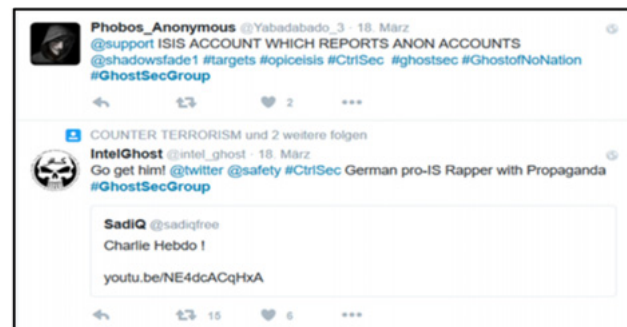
Phobos_Anonymous @Yabadabado_3 · 18. März
@support ISIS ACCOUNT WHICH REPORTS ANON ACCOUNTS @shadowsfade1 #targets #opiceisis #CtrlSec #ghostsec #GhostofNoNation #GhostSecGroup

2

COUNTER TERRORISM und 2 weitere folgen

IntelGhost @intel_ghost · 18. März
Go get him! @twitter @safety #CtrlSec German pro-IS Rapper with Propaganda #GhostSecGroup

SadiQ @sadiqfree
Charlie Hebdo !

youtu.be/NE4dcACqHxA

15 6